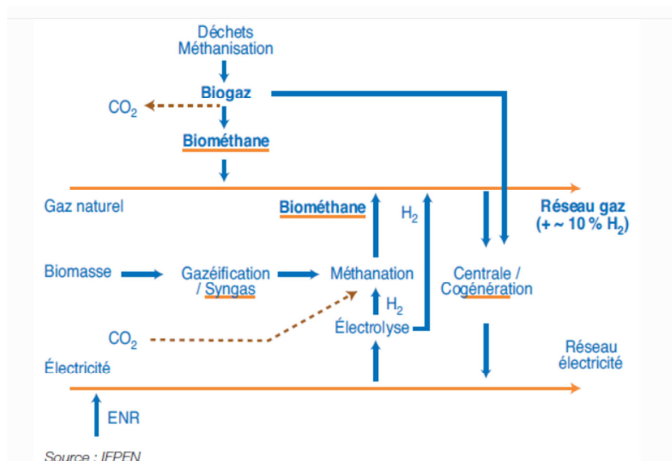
Déchets
Méthanisation

Biogaz

$CO_2$

Biométhane

Gaz naturel

Réseau gaz
(+ ~ 10 % $H_2$)

Biométhane

$H_2$

Biomasse

Gazéification / Syngas

Méthanation

Centrale / Cogénération

$H_2$

$CO_2$

Électrolyse

Électricité

Réseau électricité

ENR

Source : IFPEN